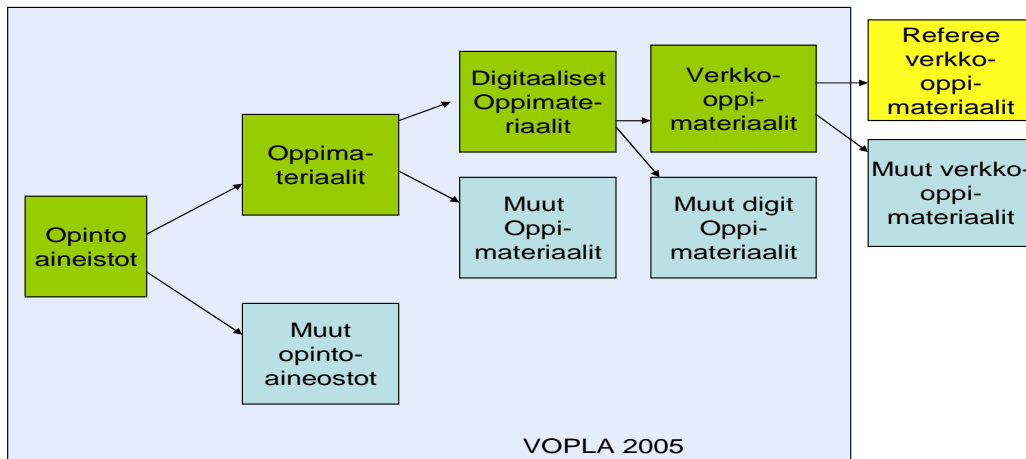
Opinto aineistot

Oppimateriaalit

Muut opinto-aineostot

Digitaaliset Oppimateriaalit

Muut Oppi-materiaalit

Verkko-oppi-materiaalit

Muut digit Oppi-materiaalit

Referee verkko-oppi-materiaalit

Muut verkko-oppi-materiaalit

VOPLA 2005